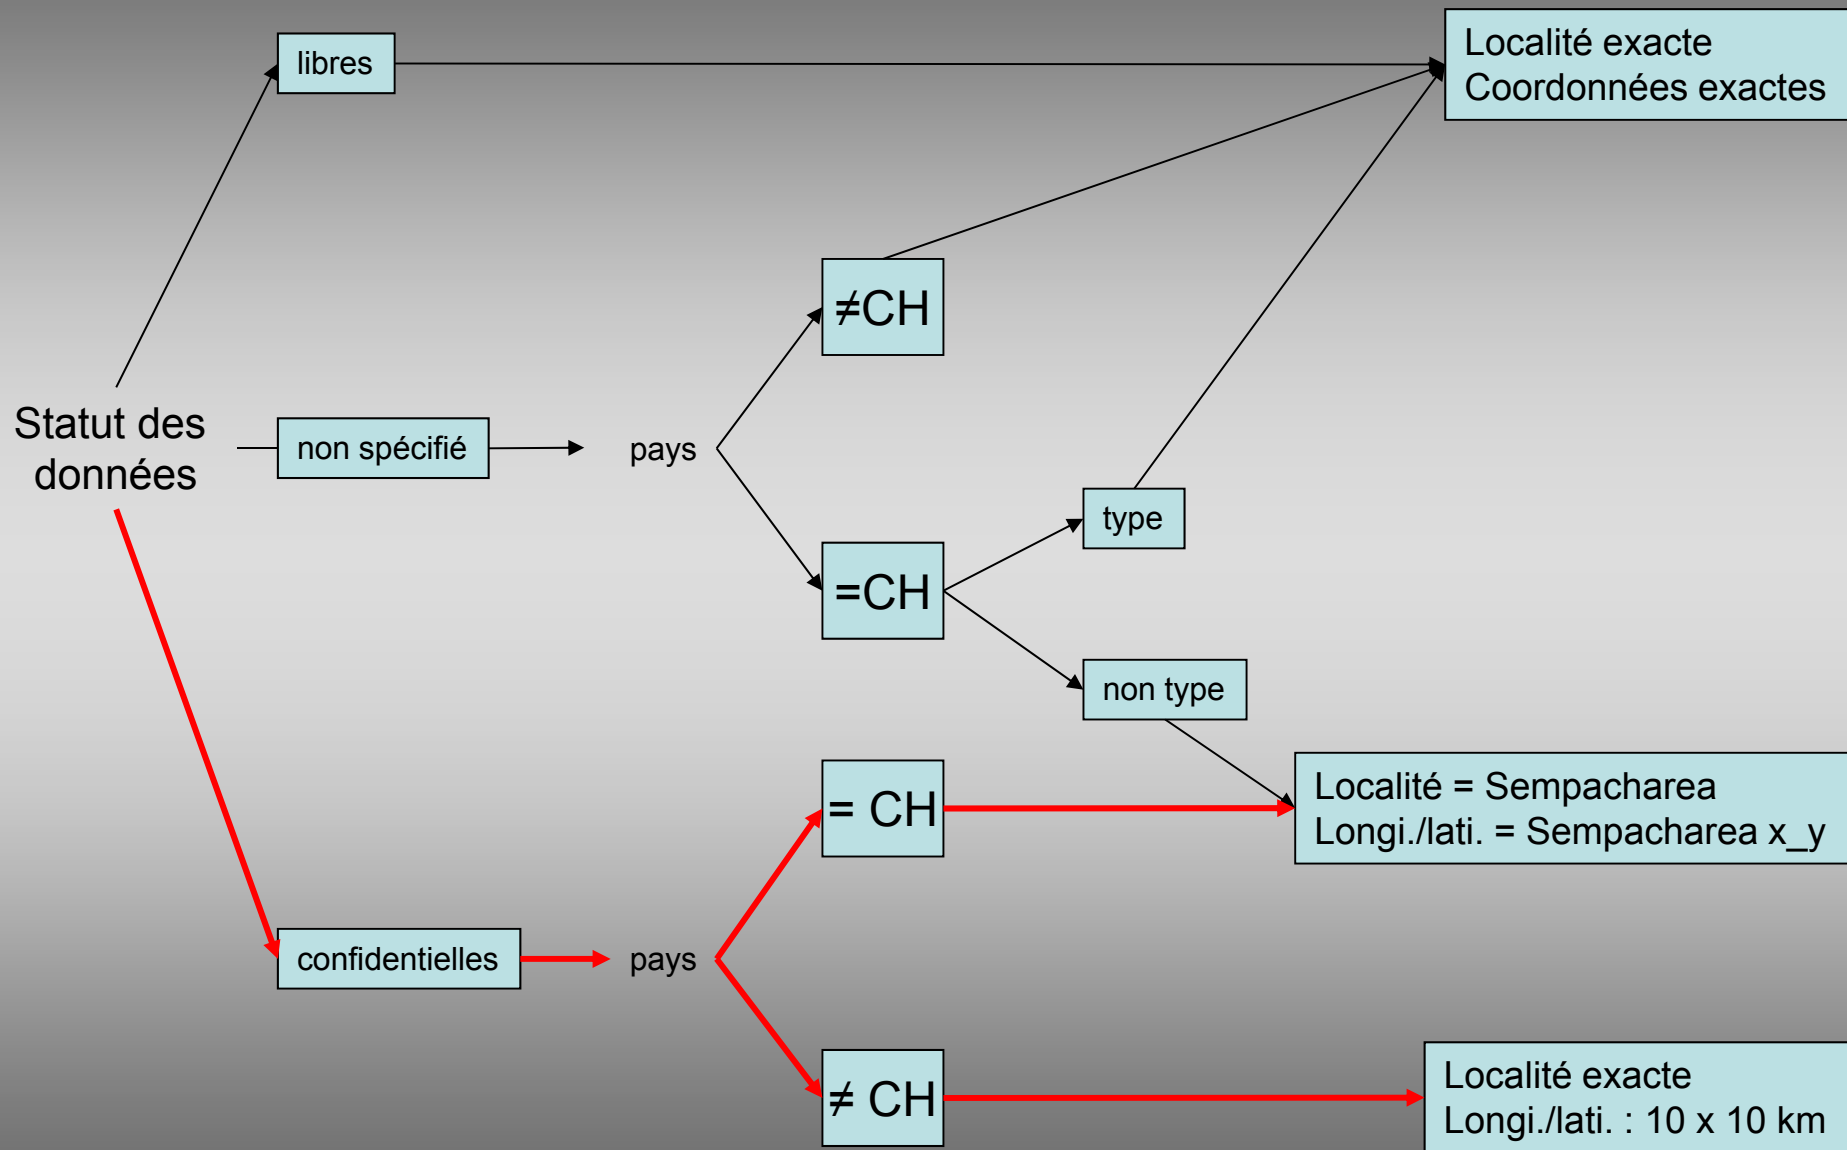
libres

Localité exacte
Coordonnées exactes

≠CH

Statut des données

non spécifié

pays

type

=CH

non type

= CH

Localité = Sempacharea
Longi./lati. = Sempacharea x_y

confidentielles

pays

≠ CH

Localité exacte
Longi./lati. : 10 x 10 km